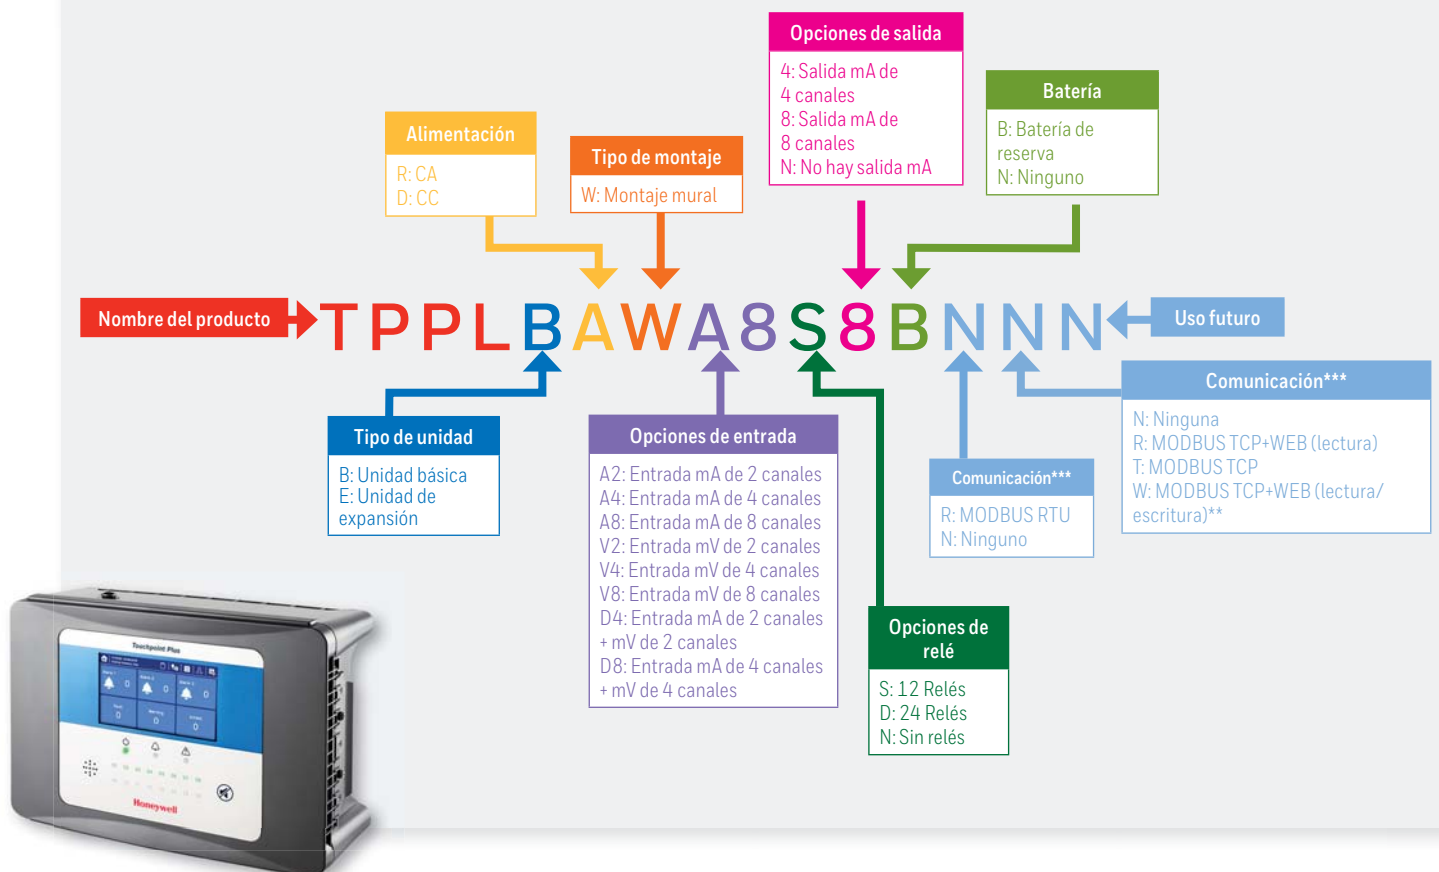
Opciones de salida
4: Salida mA de 4 canales
8: Salida mA de 8 canales
N: No hay salida mA

Batería
B: Batería de reserva
N: Ninguno

Alimentación
R: CA
D: CC

Tipo de montaje
W: Montaje mural

Nombre del producto
TPPLBAWA8S8BNNN
Uso futuro

Comunicación***
N: Ninguna
R: MODBUS TCP+WEB (lectura)
T: MODBUS TCP
W: MODBUS TCP+WEB (lectura/ escritura)**

Tipo de unidad
B: Unidad básica
E: Unidad de expansión

Opciones de entrada
A2: Entrada mA de 2 canales
A4: Entrada mA de 4 canales
A8: Entrada mA de 8 canales
V2: Entrada mV de 2 canales
V4: Entrada mV de 4 canales
V8: Entrada mV de 8 canales
D4: Entrada mA de 2 canales + mV de 2 canales
D8: Entrada mA de 4 canales + mV de 4 canales

Comunicación***
R: MODBUS RTU
N: Ninguno

Opciones de relé
S: 12 Relés
D: 24 Relés
N: Sin relés

Touchpoint Plus
Honeywell